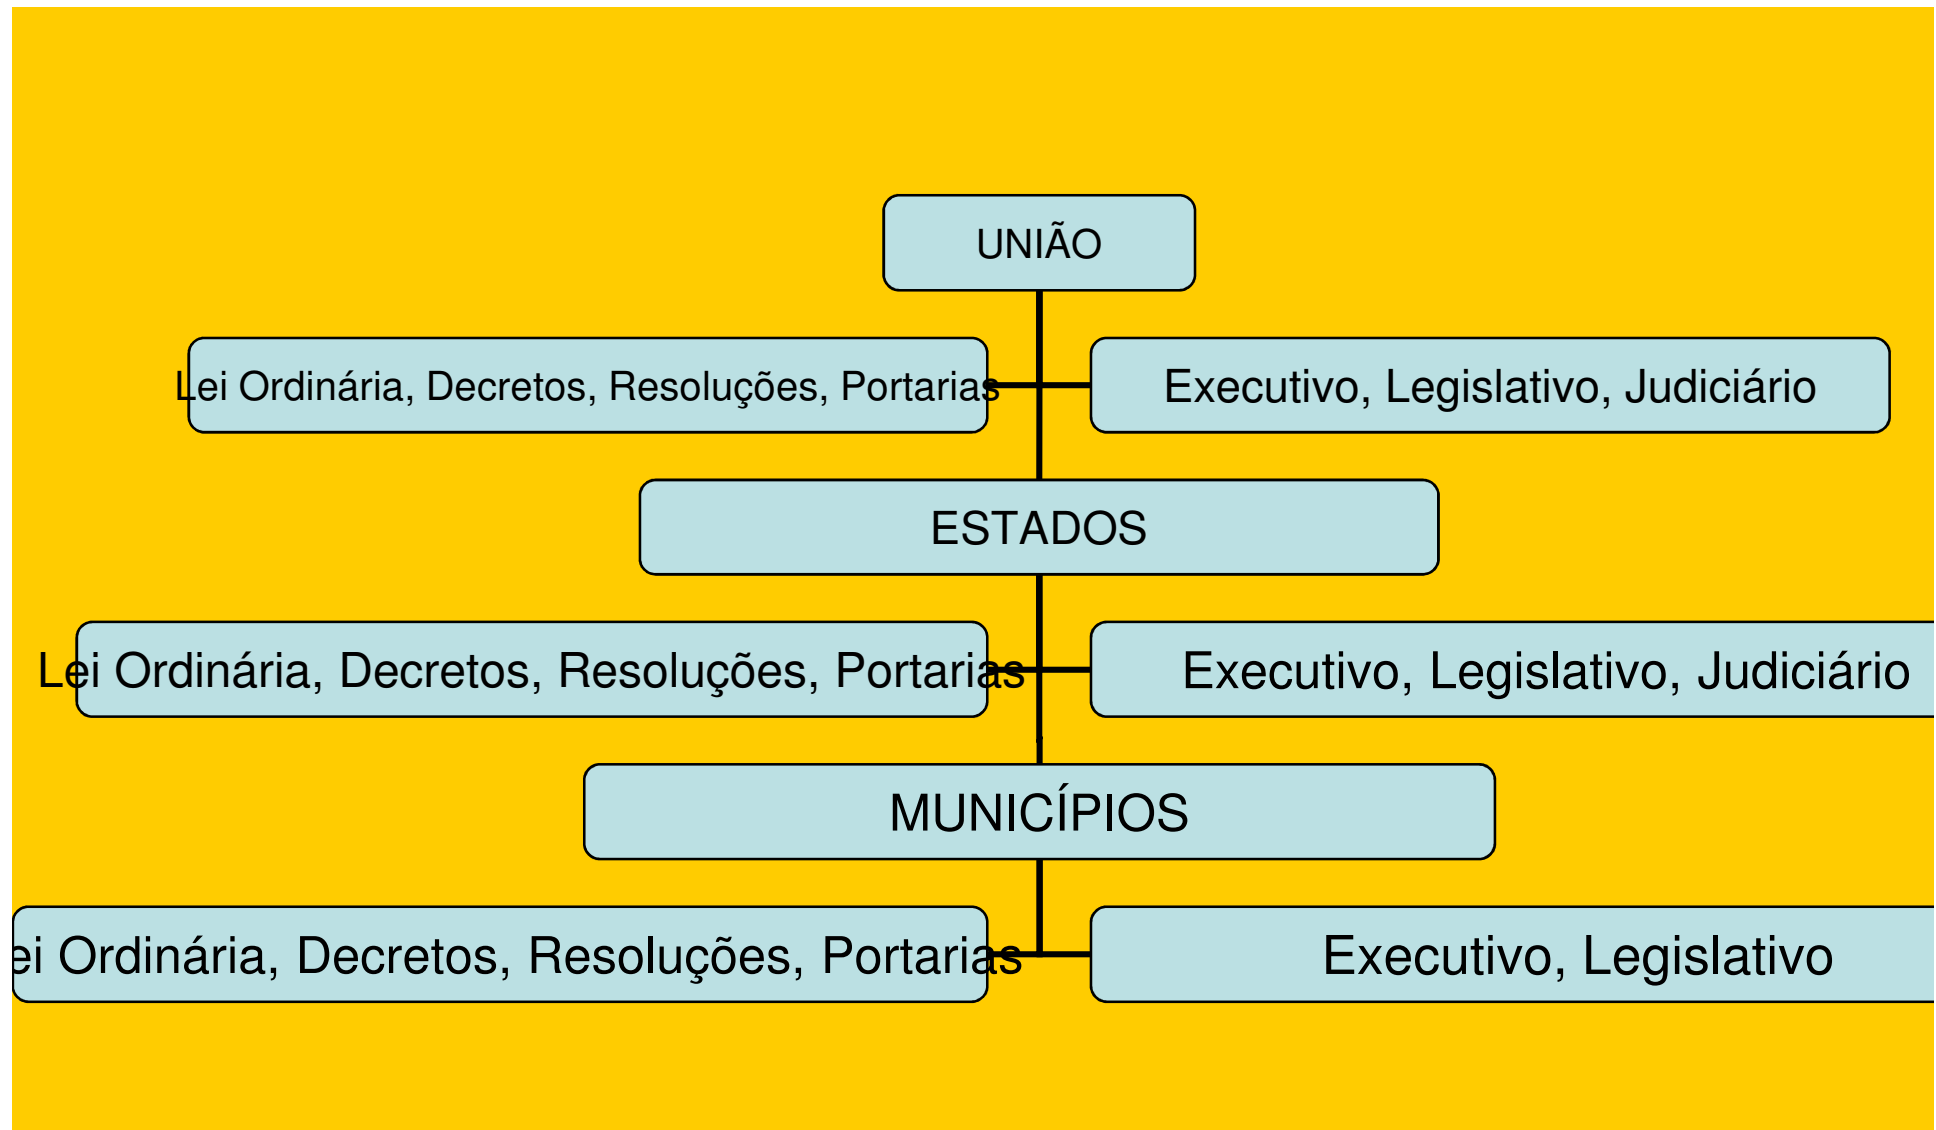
UNIÃO

Lei Ordinária, Decretos, Resoluções, Portarias

Executivo, Legislativo, Judiciário

ESTADOS

Lei Ordinária, Decretos, Resoluções, Portarias

Executivo, Legislativo, Judiciário

MUNICÍPIOS

ei Ordinária, Decretos, Resoluções, Portarias

Executivo, Legislativo